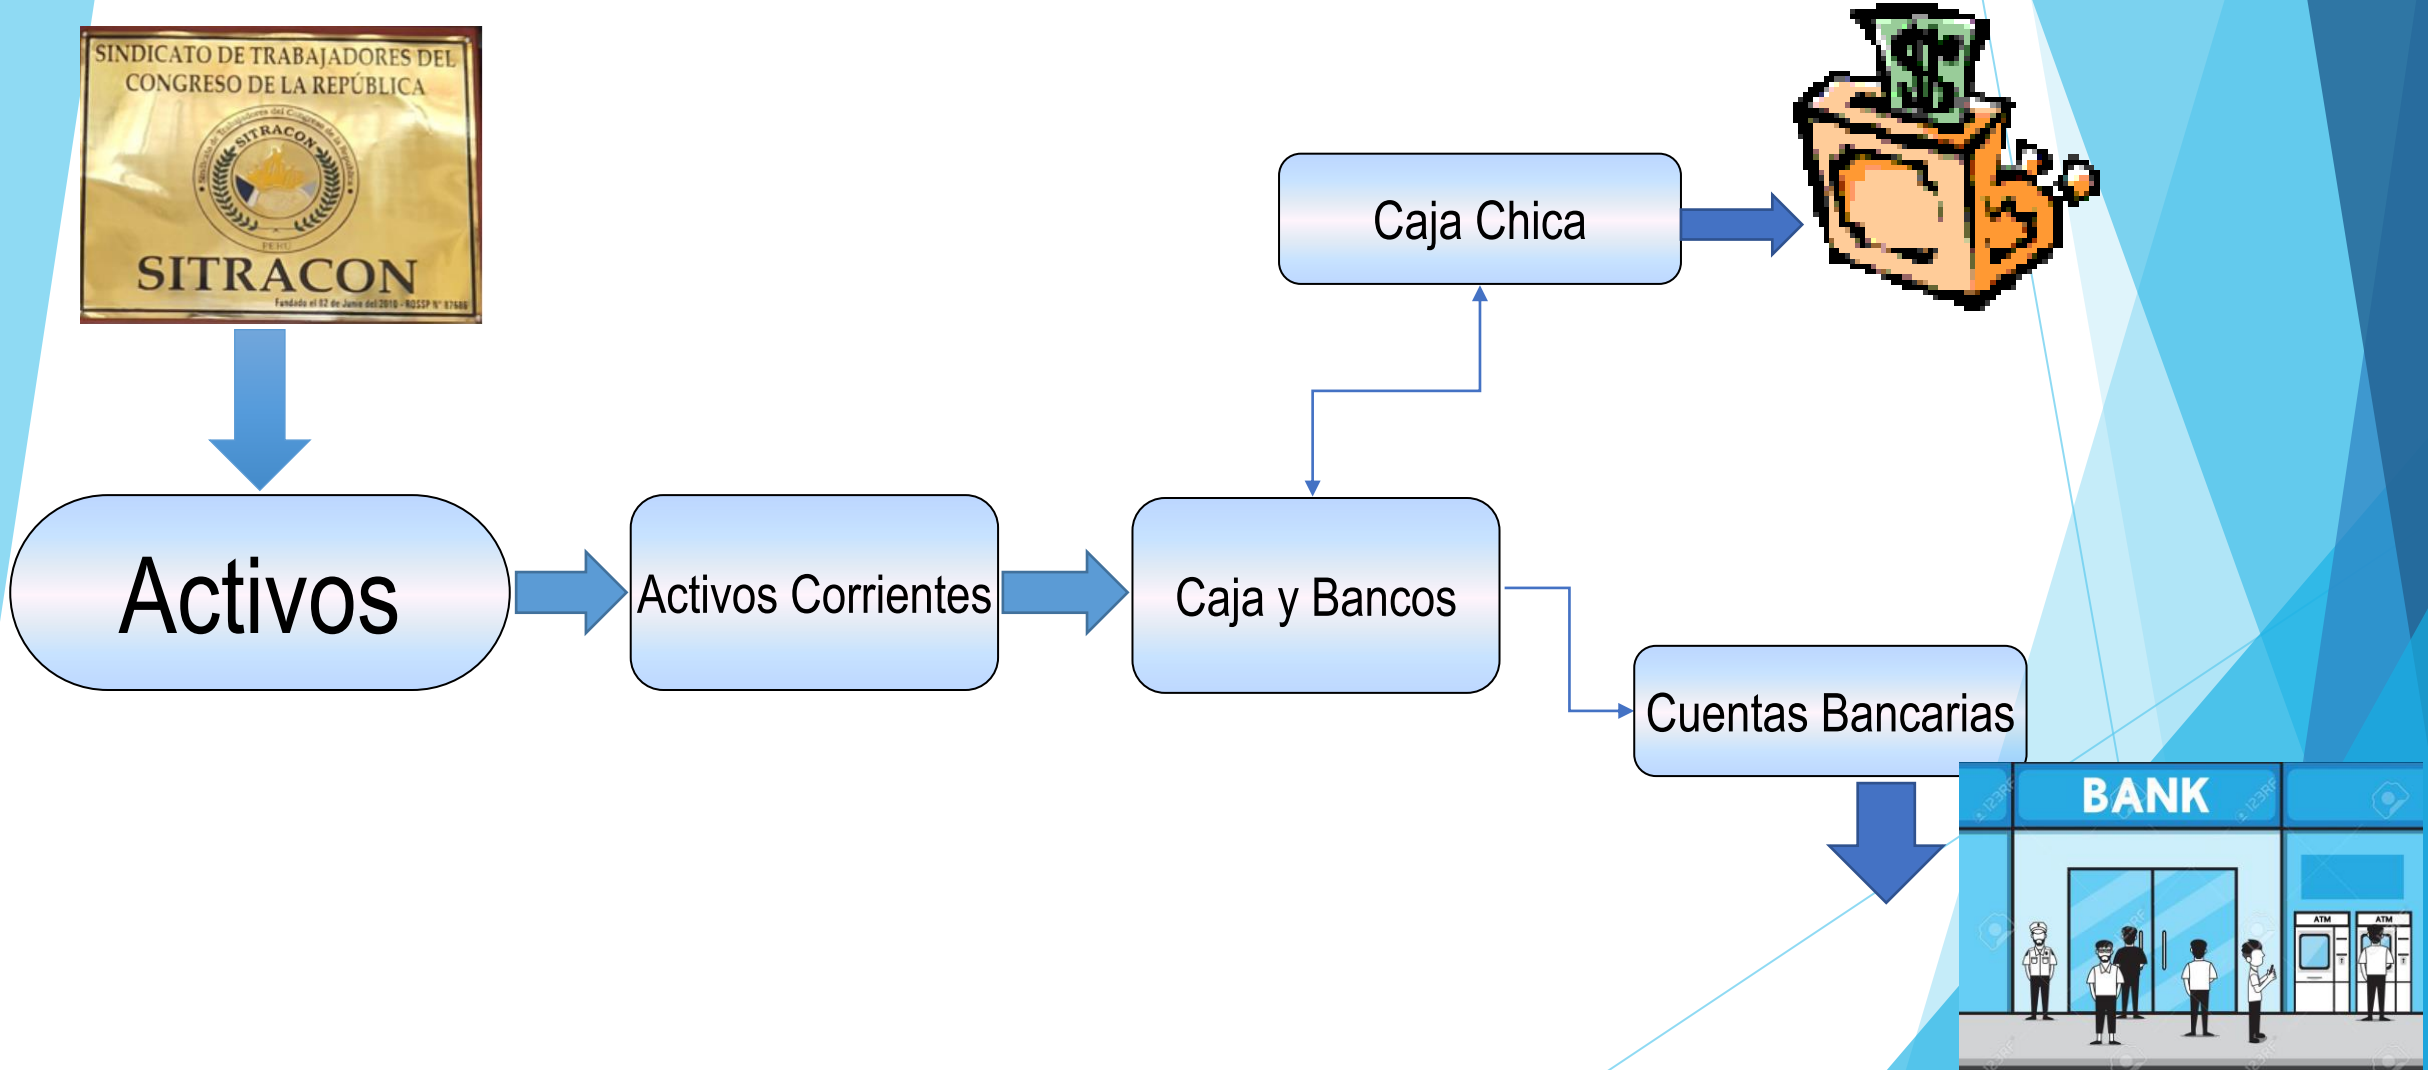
SINDICATO DE TRABAJADORES DEL CONGRESO DE LA REPÚBLICA

SITRACON

SITRACON

PERU

Fundado el 02 de Junio del 2010 - ROSSP N° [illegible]

Activos

Activos Corrientes

Caja y Bancos

Caja Chica

$

Cuentas Bancarias

BANK

ATM

ATM

123RF

123RF